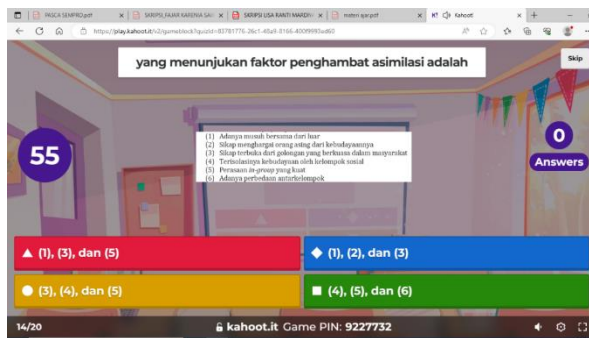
PASCA SEMPRO.pdf | SKRIPSI_FAJAR KARENA SAI | SKRIPSI LISA RANTI MARDH | materi ajar.pdf | Kahoot

https://play.kahoot.it/v2/gameblock?quizId=83781776-26c1-40a9-8166-4009993ad60

yang menunjukan faktor penghambat asimilasi adalah

Skip

55

0
Answers

(1) Adanya musuh bersama dari luar
(2) Sikap menghargai orang asing dari kebudayaannya
(3) Sikap terbuka dari golongan yang berkuasa dalam masyarakat
(4) Terisolasinya kebudayaan oleh kelompok sosial
(5) Perasaan in-group yang kuat
(6) Adanya perbedaan antarkelompok

(1), (3), dan (5)

(1), (2), dan (3)

(3), (4), dan (5)

(4), (5), dan (6)

14/20

kahoot.it Game PIN: 9227732